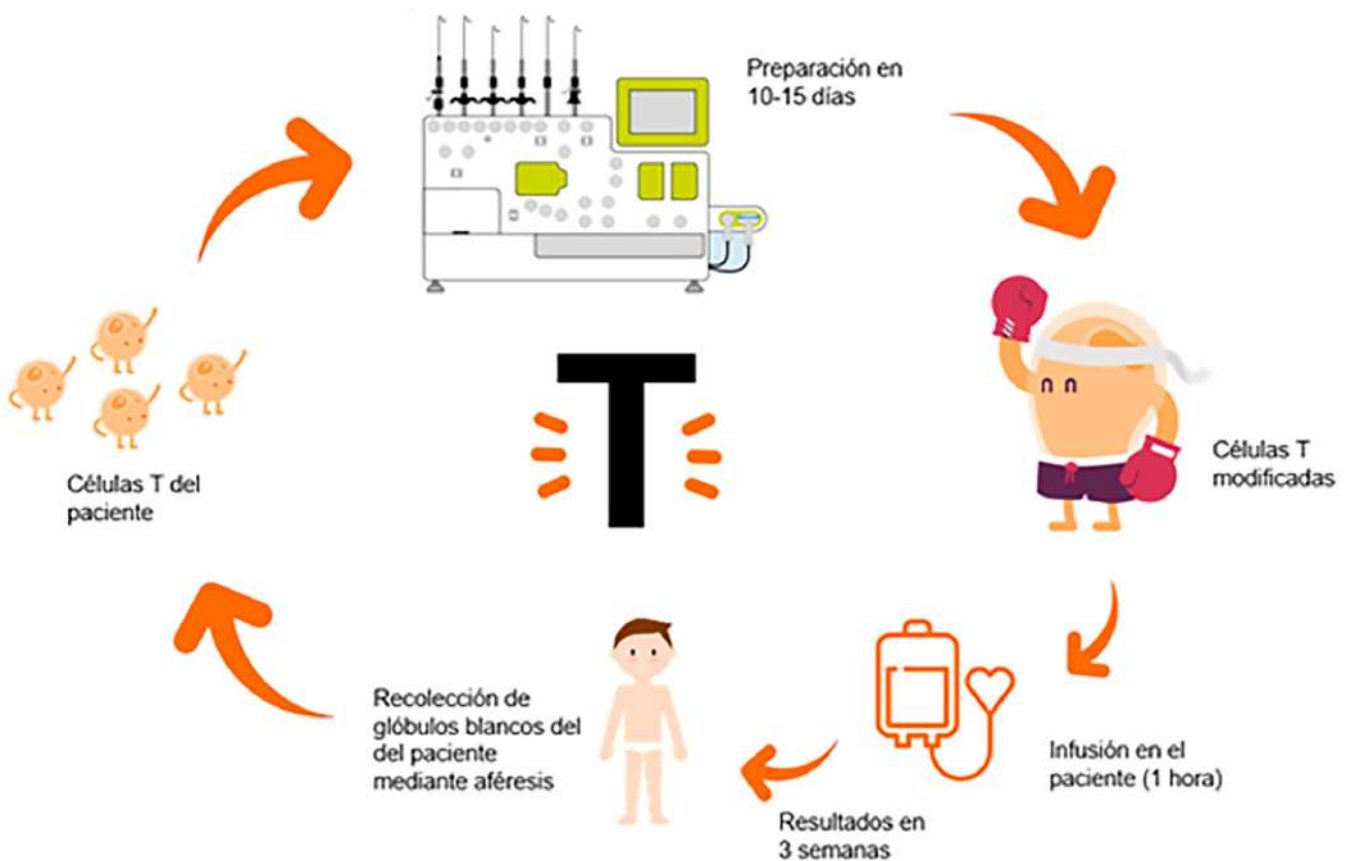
Preparación en 10-15 días

Células T modificadas

Infusión en el paciente (1 hora)

Resultados en 3 semanas

Recolección de glóbulos blancos del del paciente mediante aféresis

Células T del paciente

T